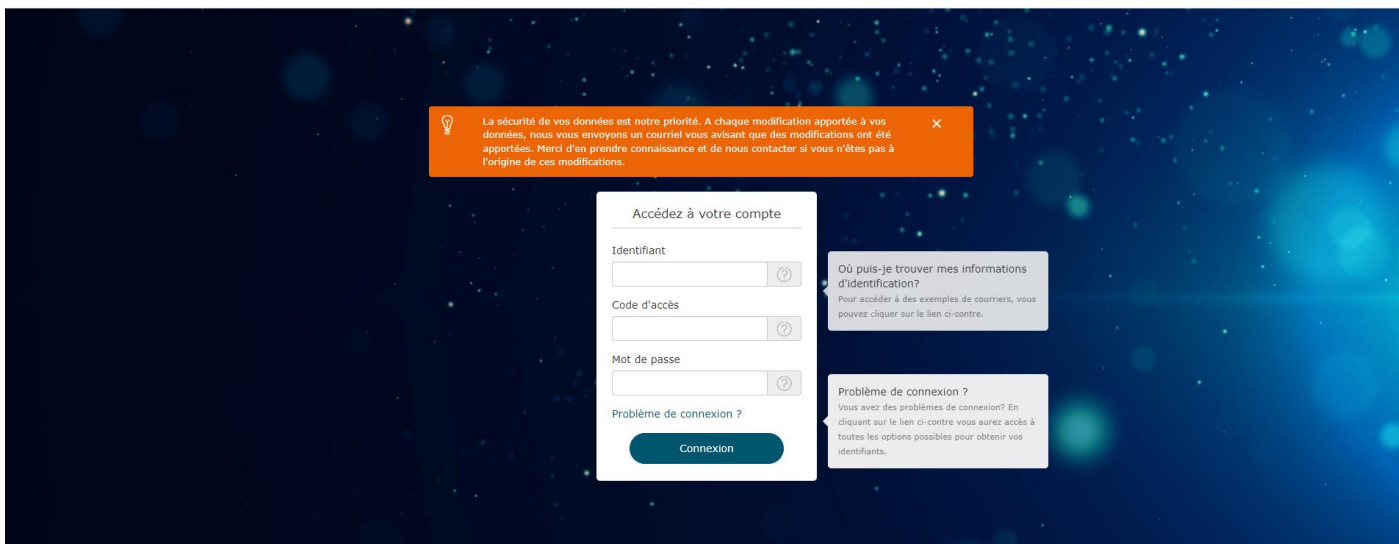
La sécurité de vos données est notre priorité. A chaque modification apportée à vos données, nous vous envoyons un courriel vous avisant que des modifications ont été apportées. Merci d'en prendre connaissance et de nous contacter si vous n'êtes pas à l'origine de ces modifications.

×

Accédez à votre compte

Identifiant

?

Code d'accès

?

Mot de passe

?

Problème de connexion ?

Connexion

Où puis-je trouver mes informations d'identification?

Pour accéder à des exemples de courriers, vous pouvez cliquer sur le lien ci-contre.

Problème de connexion ?

Vous avez des problèmes de connexion? En cliquant sur le lien ci-contre vous aurez accès à toutes les options possibles pour obtenir vos identifiants.